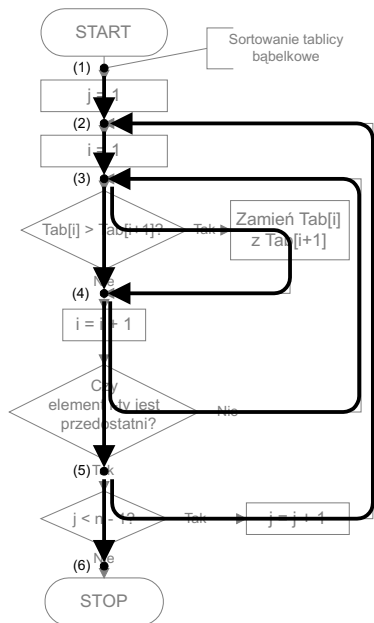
START

Sortowanie tablicy bąbelkowe

(1)

j = 1

(2)

i = 1

(3)

Tab[i] > Tab[i+1]?

Tak

Zamień Tab[i] z Tab[i+1]

Nie

(4)

i = i + 1

Czy element i-ty jest przedostatni?

Nie

(5)

Tak

j < n - 1?

Tak

j = j + 1

Nie

(6)

STOP